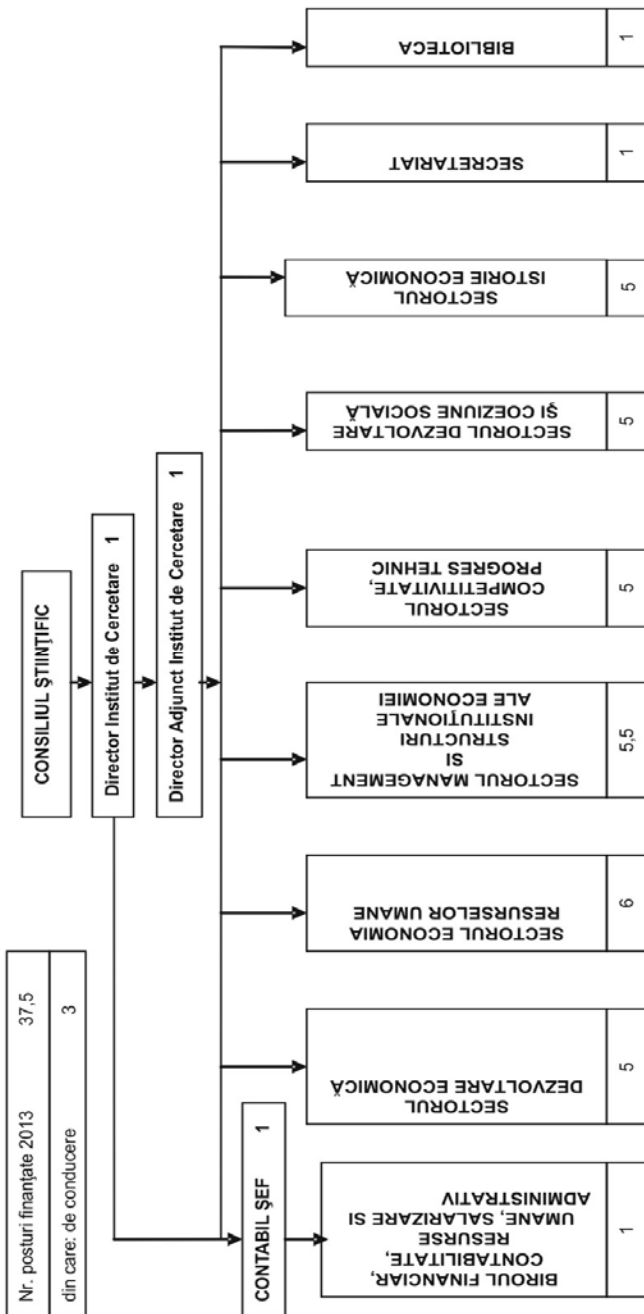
Nr. posturi finanţate 2013 37,5
din care: de conducere 3

CONSILIUL ŞTIINŢIFIC

Director Institut de Cercetare 1

Director Adjunct Institut de Cercetare 1

CONTABIL ŞEF 1

BIROUL FINANCIAR, CONTABILITATE, RESURSE UMANE, SALARIZARE SI ADMINISTRATIV 1

SECTORUL DEZVOLTARE ECONOMICĂ 5

SECTORUL ECONOMIA RESURSELOR UMANE 6

SECTORUL MANAGEMENT SI STRUCTURI INSTITUŢIONALE ALE ECONOMIEI 5,5

SECTORUL COMPETITIVITATE, PROGRES TEHNIC 5

SECTORUL DEZVOLTARE ŞI COEZIUNE SOCIALĂ 5

SECTORUL ISTORIE ECONOMICĂ 5

SECRETARIAT 1

BIBLIOTECA 1